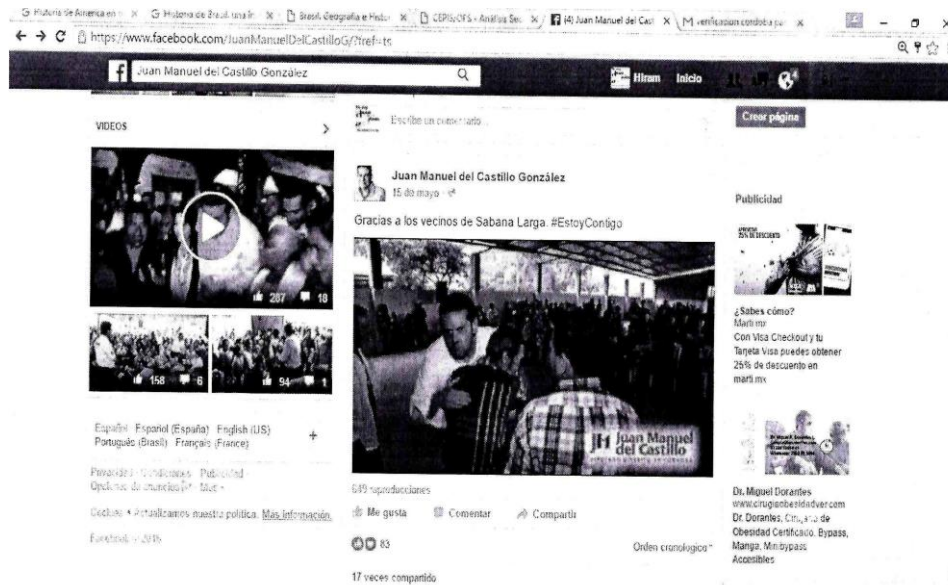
G Historia de America en × | G Historia de Brasil una lr × | Brasil Geografía e Histo × | CEPIS/OPS - Análisis Sec × | (4) Juan Manuel del Cast × | M verificacion condusef pa ×

https://www.facebook.com/JuanManuelDelCastilloG/?fref=ts

Juan Manuel del Castillo González

Hiram Inicio

Crear página

VIDEOS

287 18

158 6

94 1

Escribe un comentario...

Juan Manuel del Castillo González
15 de mayo ·

Gracias a los vecinos de Sabana Larga. #EstoyContigo

Juan Manuel del Castillo

649 reproducciones

Me gusta Comentar Compartir

83

Orden cronológico

17 veces compartido

Español · Español (España) · English (US) · Português (Brasil) · Français (France)

Privacidad · Condiciones · Publicidad · Opciones de anuncios · Más

Cookies · Actualizamos nuestra política. Más información.

Facebook © 2016

Publicidad

¿Sabes cómo?
Marti.mx
Con Visa Checkout y tu Tarjeta Visa puedes obtener 25% de descuento en marti.mx

Dr. Miguel Dorantes
www.cirugiaobesidadver.com
Dr. Dorantes, Cirujano de Obesidad Certificado. Bypass, Manga, Minibypass Accesibles